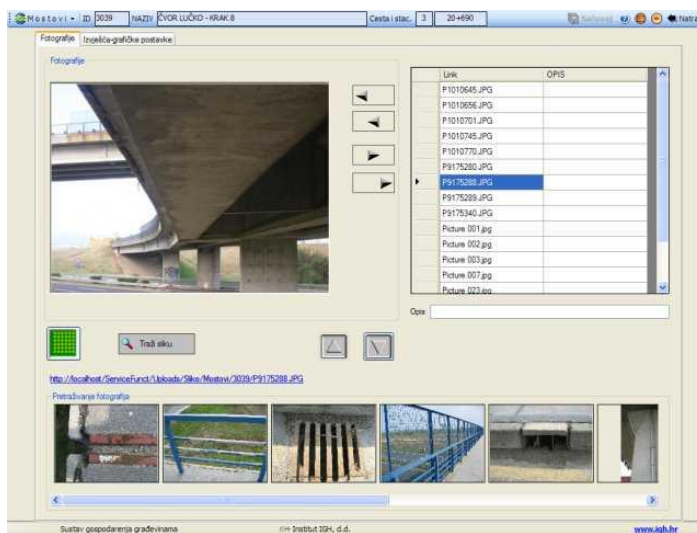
Mostovi ▾ ID 3039 NAZIV ČVOR LUČKO - KRAK 8 Cesta i stac. 3 20+690 Spremi Natrag

Fotografije Izvješća-grafičke postavke

Fotografije

| | Link | OPIS |
|---|---|---|
| | P1010645.JPG | |
| | P1010656.JPG | |
| | P1010701.JPG | |
| | P1010745.JPG | |
| | P1010770.JPG | |
| | P9175280.JPG | |
| ▸ | P9175288.JPG | |
| | P9175289.JPG | |
| | P9175340.JPG | |
| | Picture 001.jpg | |
| | Picture 002.jpg | |
| | Picture 003.jpg | |
| | Picture 007.jpg | |
| | Picture 023.jpg | |

Opis

Traži sliku

http://localhost/ServiceFunct/Uploads/Slike/Mostovi/3039/P9175288.JPG

Pretraživanje fotografija

Sustav gospodarenja građevinama
Institut IGH, d.d.
www.igh.hr